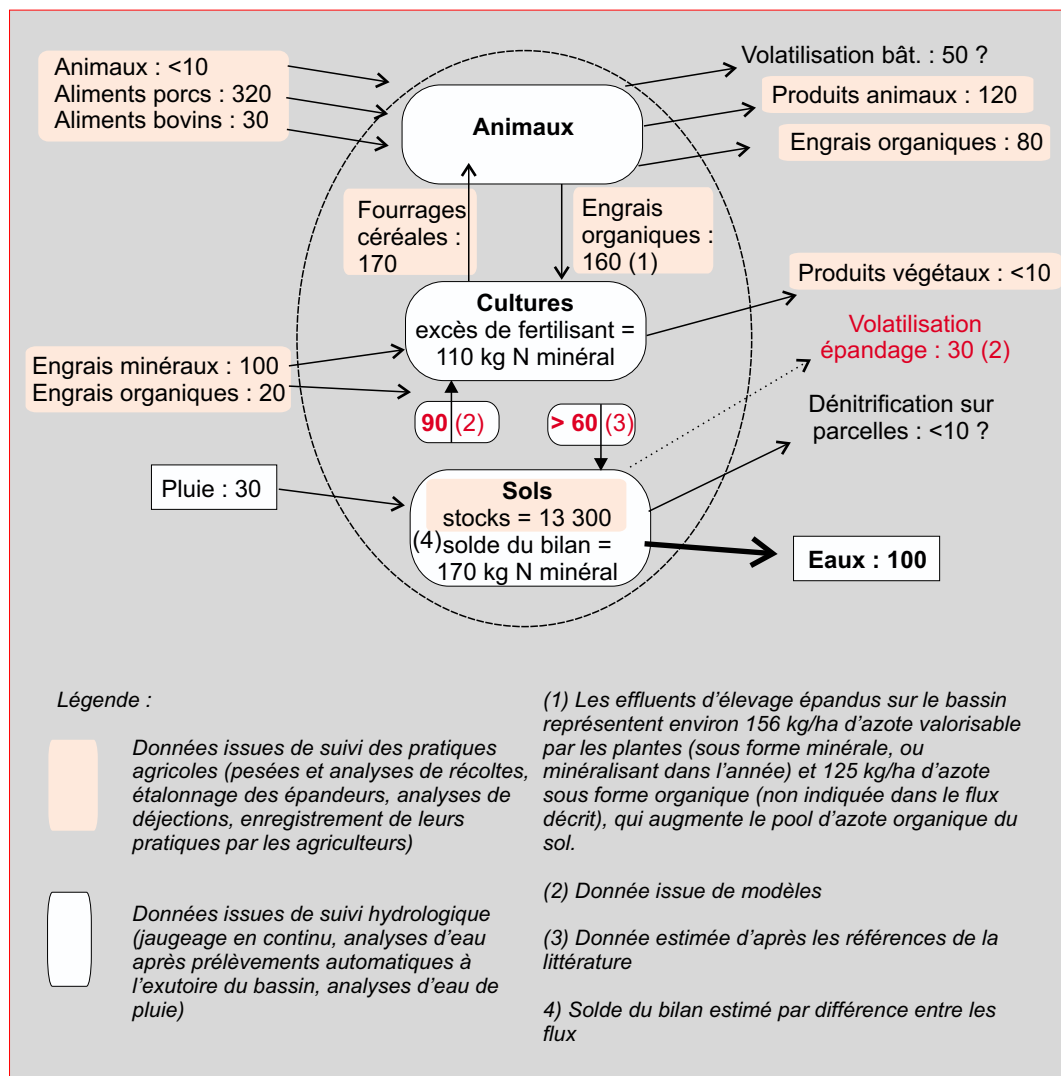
Animaux : <10
Aliments porcs : 320
Aliments bovins : 30

Volatilisation bât. : 50 ?

Produits animaux : 120

Engrais organiques : 80

Animaux

Fourrages céréales : 170

Engrais organiques : 160 (1)

Produits végétaux : <10

Cultures
excès de fertilisant = 110 kg N minéral

Volatilisation épandage : 30 (2)

Engrais minéraux : 100
Engrais organiques : 20

90 (2)

> 60 (3)

Dénitrification sur parcelles : <10 ?

Pluie : 30

Sols
stocks = 13 300
(4) solde du bilan = 170 kg N minéral

Eaux : 100

Légende :

Données issues de suivi des pratiques agricoles (pesées et analyses de récoltes, étalonnage des épandeurs, analyses de déjections, enregistrement de leurs pratiques par les agriculteurs)

Données issues de suivi hydrologique (jaugeage en continu, analyses d'eau après prélèvements automatiques à l'exutoire du bassin, analyses d'eau de pluie)

(1) Les effluents d'élevage épandus sur le bassin représentent environ 156 kg/ha d'azote valorisable par les plantes (sous forme minérale, ou minéralisant dans l'année) et 125 kg/ha d'azote sous forme organique (non indiquée dans le flux décrit), qui augmente le pool d'azote organique du sol.

(2) Donnée issue de modèles

(3) Donnée estimée d'après les références de la littérature

4) Solde du bilan estimé par différence entre les flux